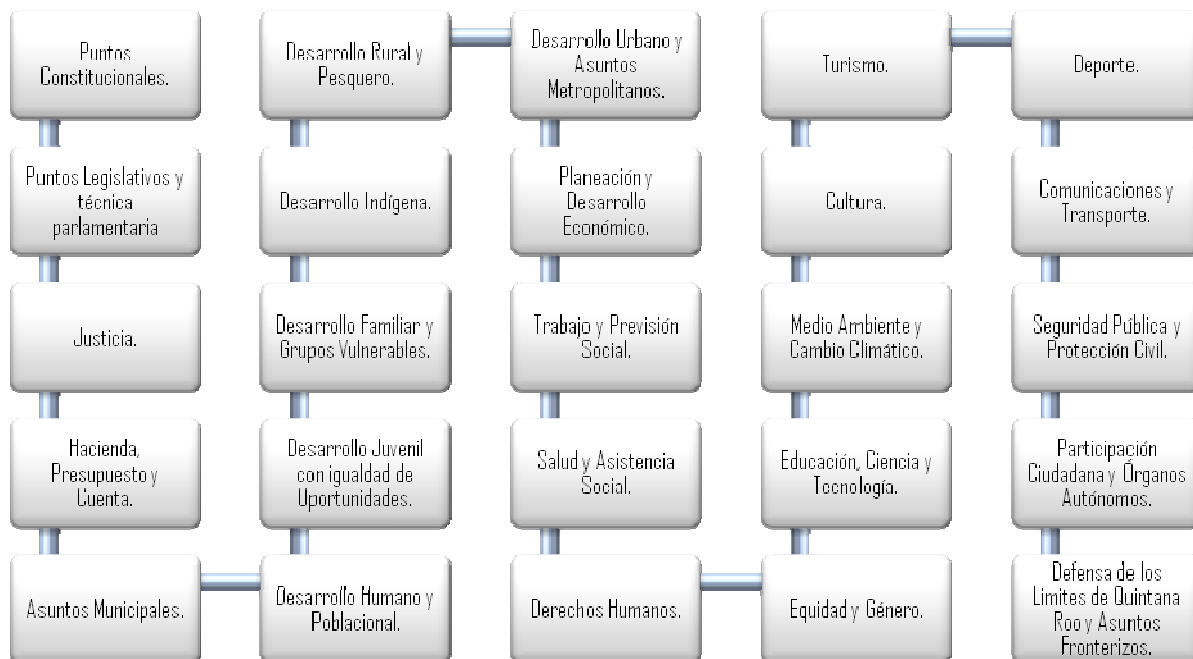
Puntos Constitucionales.

Puntos Legislativos y técnica parlamentaria

Justicia.

Hacienda, Presupuesto y Cuenta.

Asuntos Municipales.

Desarrollo Rural y Pesquero.

Desarrollo Indígena.

Desarrollo Familiar y Grupos Vulnerables.

Desarrollo Juvenil con igualdad de Oportunidades.

Desarrollo Humano y Poblacional.

Desarrollo Urbano y Asuntos Metropolitanos.

Planeación y Desarrollo Económico.

Trabajo y Previsión Social.

Salud y Asistencia Social.

Derechos Humanos.

Turismo.

Cultura.

Medio Ambiente y Cambio Climático.

Educación, Ciencia y Tecnología.

Equidad y Género.

Deporte.

Comunicaciones y Transporte.

Seguridad Pública y Protección Civil.

Participación Ciudadana y Órganos Autónomos.

Defensa de los Limites de Quintana Roo y Asuntos Fronterizos.